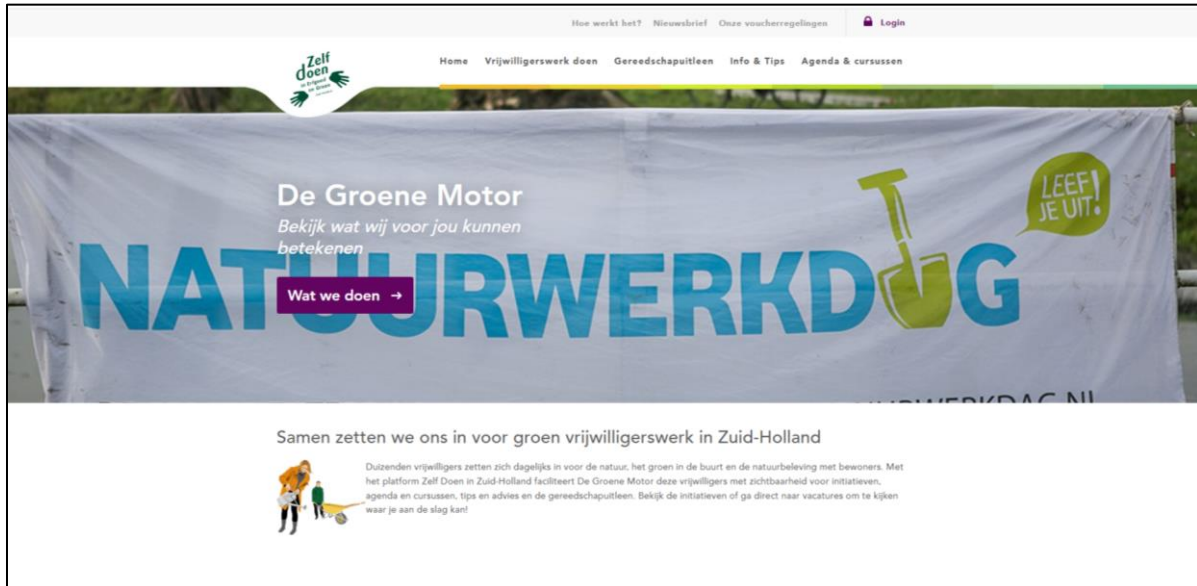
Hoe werkt het? Nieuwsbrief Onze voucherregelingen Login

Zelf doen in Erfgoed en Groen

Home Vrijwilligerswerk doen Gereedschapuitleen Info & Tips Agenda & cursussen

De Groene Motor
Bekijk wat wij voor jou kunnen betekenen

Wat we doen →

NATUURWERKDAG

LEEF JE UIT!

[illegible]URWERKDAG.NL

Samen zetten we ons in voor groen vrijwilligerswerk in Zuid-Holland

Duizenden vrijwilligers zetten zich dagelijks in voor de natuur, het groen in de buurt en de natuurbeleving met bewoners. Met het platform Zelf Doen in Zuid-Holland faciliteert De Groene Motor deze vrijwilligers met zichtbaarheid voor initiatieven, agenda en cursussen, tips en advies en de gereedschapuitleen. Bekijk de initiatieven of ga direct naar vacatures om te kijken waar je aan de slag kan!